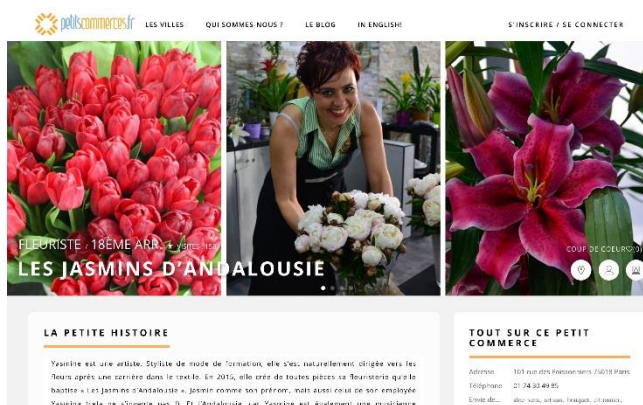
petitscommerces.fr LES VILLES QUI SOMMES NOUS ? LE BLOG IN ENGLISH! S'INSCRIRE / SE CONNECTER

FLEURISTE · 18EME ARR. · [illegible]

LES JASMINS D'ANDALOUSIE

COUP DE COEUR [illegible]

LA PETITE HISTOIRE

Yasmine est une artiste. Styliste de mode de formation, elle s'est naturellement dirigée vers les fleurs après une carrière dans le textile. En 2015, elle crée de toutes pièces sa fleuristerie qu'elle baptise « Les Jasmins d'Andalousie ». Jasmin comme son prénom, mais aussi celui de son employée Yasmine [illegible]

TOUT SUR CE PETIT COMMERCE

Adresse 101 rue des Poissonniers 75018 Paris
Téléphone 01 74 30 49 85
Envie de... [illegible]